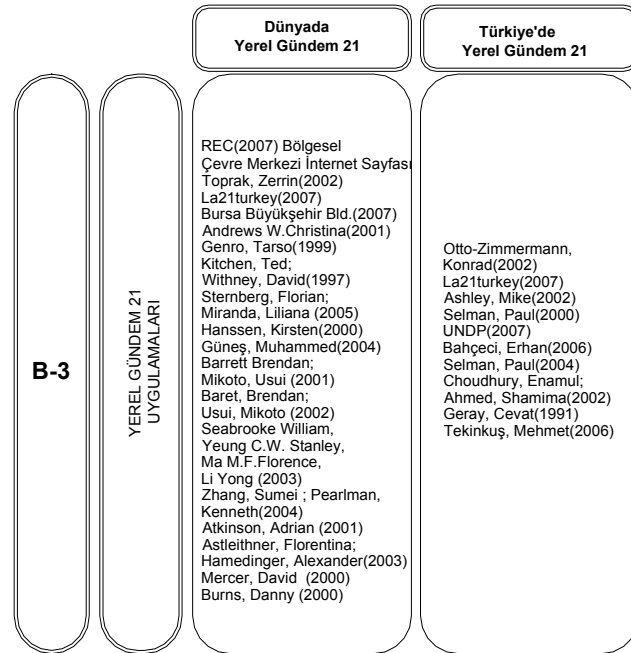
Dünyada
Yerel Gündem 21

Türkiye'de
Yerel Gündem 21

B-3

YEREL GÜNDEM 21
UYGULAMALARI

REC(2007) Bölgesel Çevre Merkezi İnternet Sayfası
Toprak, Zerrin(2002)
La21turkey(2007)
Bursa Büyükşehir Bld.(2007)
Andrews W.Christina(2001)
Genro, Tarso(1999)
Kitchen, Ted;
Withney, David(1997)
Sternberg, Florian;
Miranda, Liliana (2005)
Hanssen, Kirsten(2000)
Güneş, Muhammed(2004)
Barrett Brendan;
Mikoto, Usui (2001)
Baret, Brendan;
Usui, Mikoto (2002)
Seabrooke William,
Yeung C.W. Stanley,
Ma M.F.Florence,
Li Yong (2003)
Zhang, Sumei ; Pearlman, Kenneth(2004)
Atkinson, Adrian (2001)
Astleithner, Florentina;
Hamedinger, Alexander(2003)
Mercer, David (2000)
Burns, Danny (2000)

Otto-Zimmermann, Konrad(2002)
La21turkey(2007)
Ashley, Mike(2002)
Selman, Paul(2000)
UNDP(2007)
Bahçeci, Erhan(2006)
Selman, Paul(2004)
Choudhury, Enamul;
Ahmed, Shamima(2002)
Geray, Cevat(1991)
Tekinkuş, Mehmet(2006)